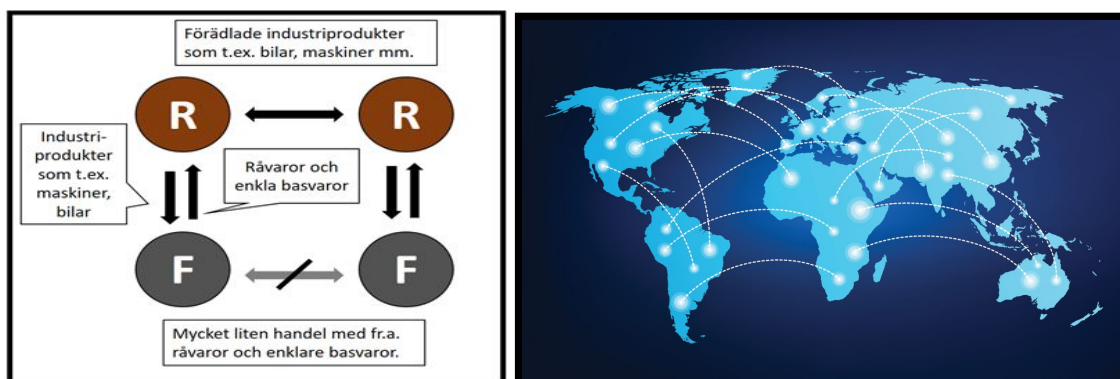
Förädlade industriprodukter som t.ex. bilar, maskiner mm.

R

R

Industriprodukter som t.ex. maskiner, bilar

Råvaror och enkla basvaror

F

F

Mycket liten handel med fr.a. råvaror och enklare basvaror.